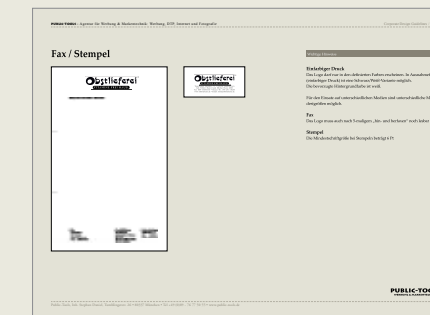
PUBLIC-TOOLS · Agentur für Werbung & Markenwerbeä · Werbung, DTP, Internet und Fotografie

Corporate Design Guidelines

Fax / Stempel

Obstlieferei

Obstlieferei

Wichtige Hinweise

Einfarbiger Druck
Das Logo darf nur in den definierten Farben erscheinen. In Ausnahmefällen (einfarbiger Druck) ist eine Schwarz/Weiß-Variante möglich.
Die bevorzugte Hintergrundfarbe ist weiß.

Für den Einsatz auf unterschiedlichen Medien und unterschiedliche Medien ... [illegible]

Fax
Das Logo muss auch nach 5 maligem „hin- und herfaxen" noch lesbar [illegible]

Stempel
Die Mindestschriftgröße bei Stempeln beträgt 6 Pt

PUBLIC-TOO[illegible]

Public-Tools, Inh. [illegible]